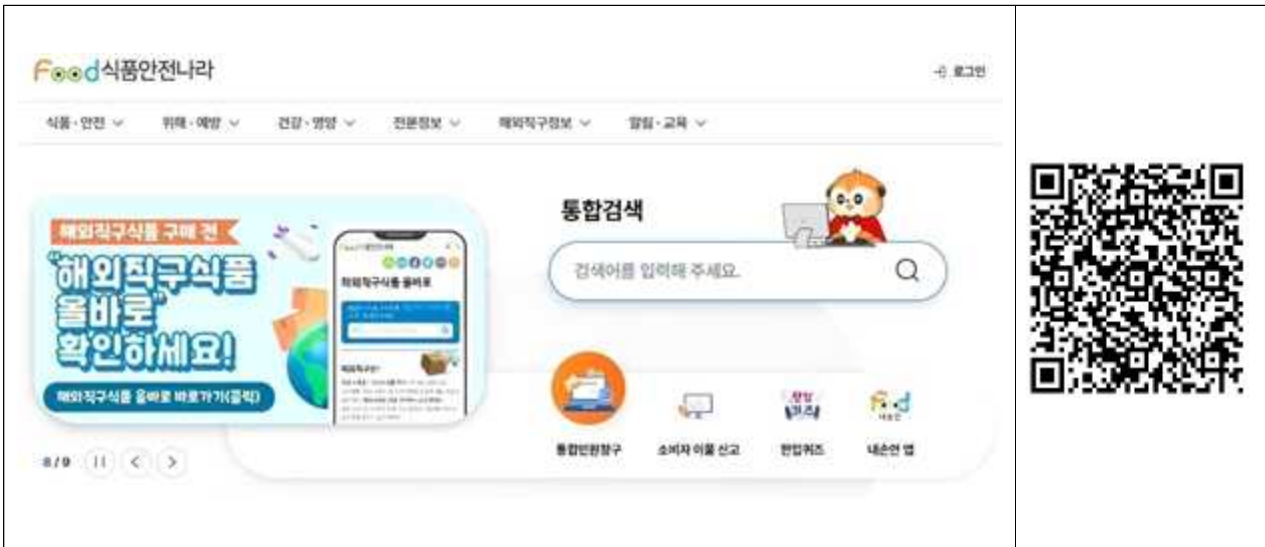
Food식품안전나라

로그인

식품·안전 위해·예방 건강·영양 전문정보 해외직구정보 알림·교육

해외직구식품 구매 전
"해외직구식품 올바로" 확인하세요!
해외직구식품 올바로 바로가기(클릭)

해외직구식품 올바로

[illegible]

8/9

통합검색

검색어를 입력해 주세요.

통합민원창구 소비자 이물 신고 찬입퀴즈 내손안 앱